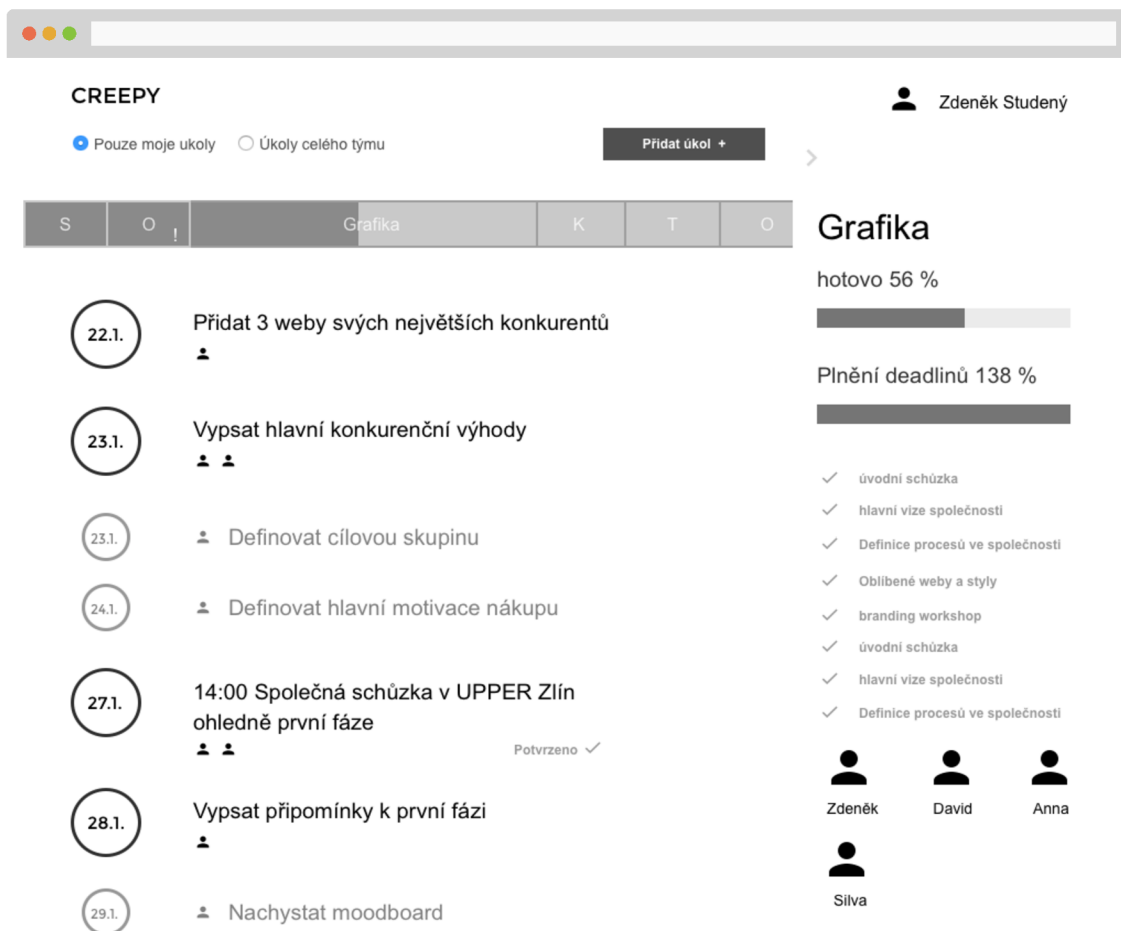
CREEPY

Zdeněk Studený

Pouze moje ukoly    Úkoly celého týmu

Přidat úkol +

| S | O ! | Grafika | K | T | O |
|---|---|---|---|---|---|

22.1. Přidat 3 weby svých největších konkurentů

23.1. Vypsat hlavní konkurenční výhody

23.1. Definovat cílovou skupinu

24.1. Definovat hlavní motivace nákupu

27.1. 14:00 Společná schůzka v UPPER Zlín ohledně první fáze

Potvrzeno

28.1. Vypsat připomínky k první fázi

29.1. Nachystat moodboard

Grafika

hotovo 56 %

Plnění deadlinů 138 %

úvodní schůzka
hlavní vize společnosti
Definice procesů ve společnosti
Oblíbené weby a styly
branding workshop
úvodní schůzka
hlavní vize společnosti
Definice procesů ve společnosti

Zdeněk    David    Anna
Silva